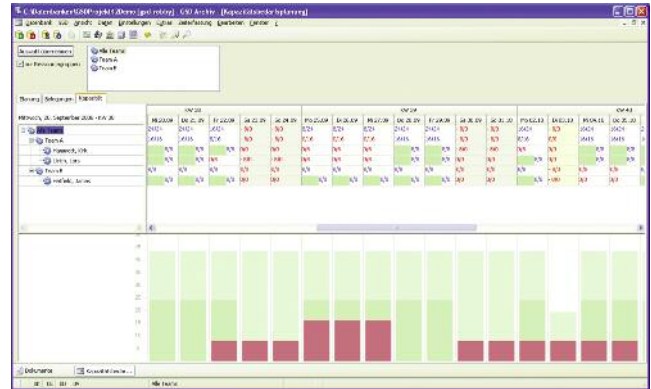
C:\Datenbanken\GSBProjekt\Demo [gsd.ntday] GSD Archiv [Kapazitätsdarstellung]

Alle Teams
Team A
Team B

Planung | Belegungen | Kapazität

Mittwoch, 20. September 2006 - KW 38

Alle Teams
Team A
Hammer, Erik
Lehm, Lars
Team B
Hofbeck, James

KW 38 | KW 39 | KW 40

Mi 20.09 | Do 21.09 | Fr 22.09 | Sa 23.09 | So 24.09 | Mo 25.09 | Di 26.09 | Mi 27.09 | Do 28.09 | Fr 29.09 | Sa 30.09 | So 01.10 | Mo 02.10 | Di 03.10 | Mi 04.10 | Do 05.10

Dokumente | Kapazitätsdarstellung

Alle Teams